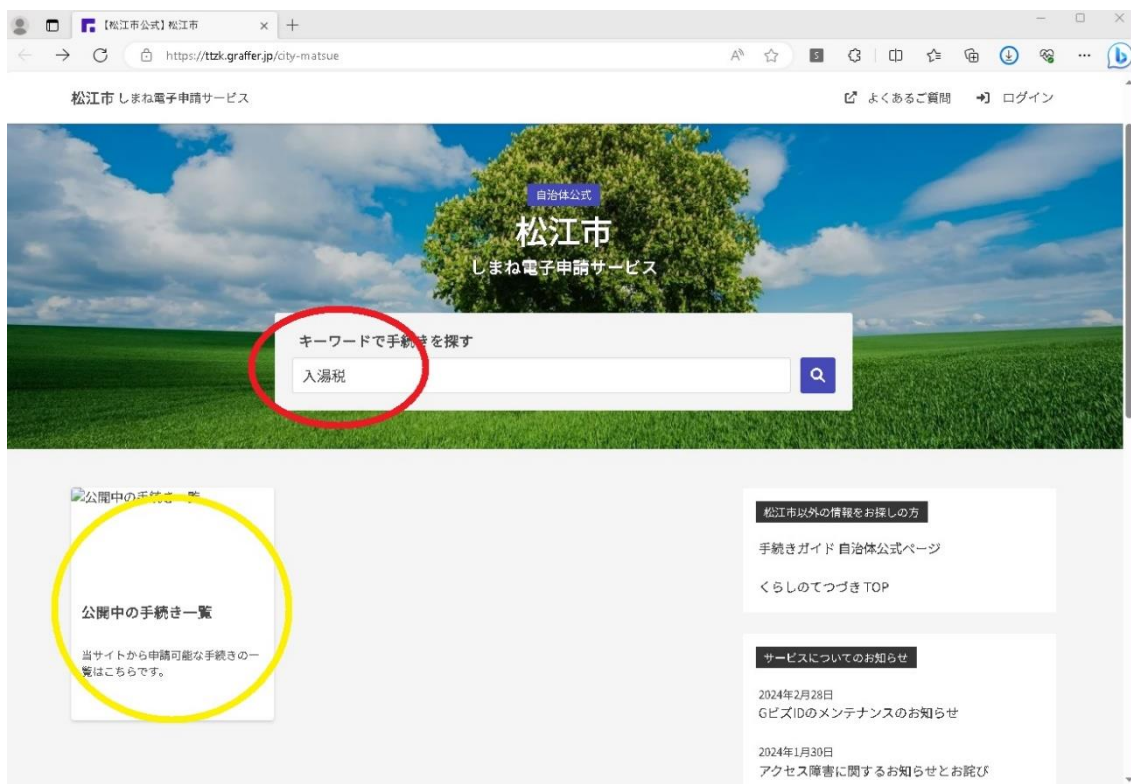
【松江市公式】松江市

https://ttzk.graffer.jp/city-matsue

松江市 しまね電子申請サービス

よくあるご質問　ログイン

自治体公式

松江市

しまね電子申請サービス

キーワードで手続きを探す

入湯税

公開中の手続き一覧

公開中の手続き一覧

当サイトから申請可能な手続きの一覧はこちらです。

松江市以外の情報をお探しの方

手続きガイド 自治体公式ページ

くらしのてつづき TOP

サービスについてのお知らせ

2024年2月28日
Gビズ IDのメンテナンスのお知らせ

2024年1月30日
アクセス障害に関するお知らせとお詫び